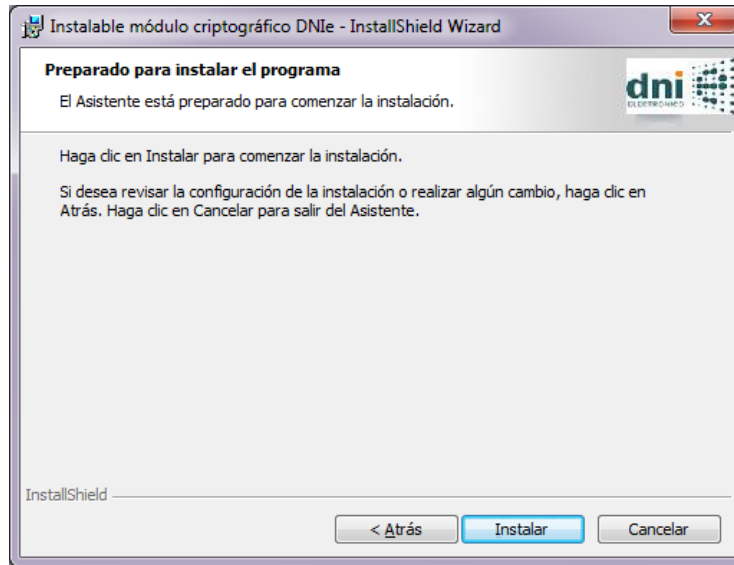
Instalable módulo criptográfico DNIe - InstallShield Wizard

Preparado para instalar el programa

El Asistente está preparado para comenzar la instalación.

dni ELECTRONICO

Haga clic en Instalar para comenzar la instalación.

Si desea revisar la configuración de la instalación o realizar algún cambio, haga clic en Atrás. Haga clic en Cancelar para salir del Asistente.

InstallShield

< Atrás

Instalar

Cancelar